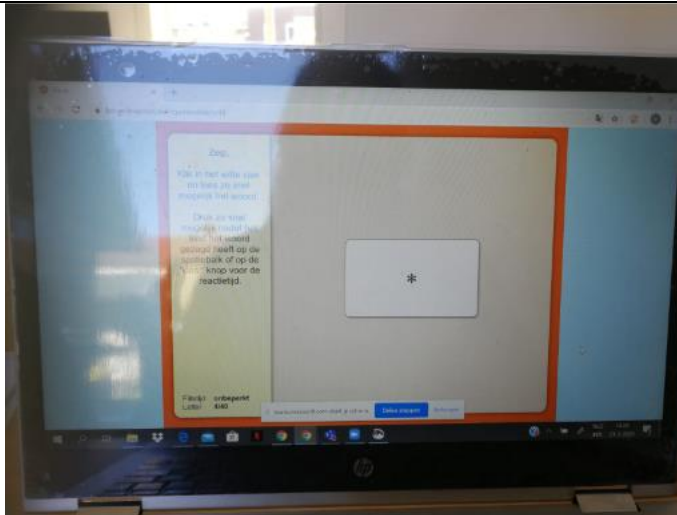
Zeg...

Kijk in het witte vak en lees zo snel mogelijk het woord.

Druk zo snel mogelijk nadat je het woord gezegd hebt op de spatiebalk of op de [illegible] knop voor de reactietijd.

*

Filmpje onbeperkt
Lijst 4/40

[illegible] Delen stoppen Verbergen